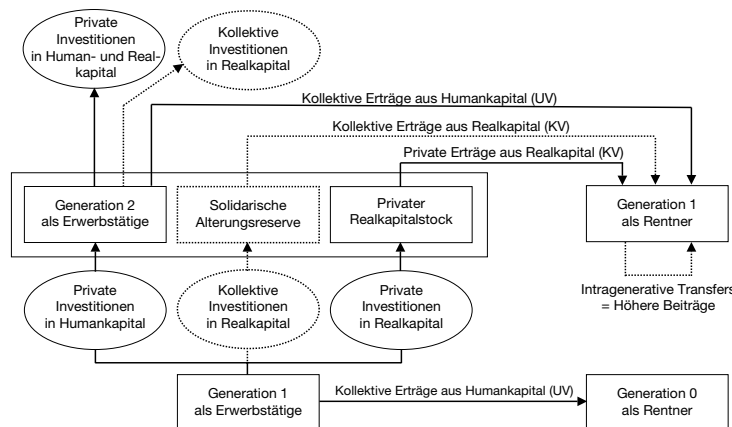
Private Investitionen in Human- und Realkapital

Kollektive Investitionen in Realkapital

Kollektive Erträge aus Humankapital (UV)

Kollektive Erträge aus Realkapital (KV)

Private Erträge aus Realkapital (KV)

Generation 2 als Erwerbstätige

Solidarische Alterungsreserve

Privater Realkapitalstock

Generation 1 als Rentner

Intragenerative Transfers = Höhere Beiträge

Private Investitionen in Humankapital

Kollektive Investitionen in Realkapital

Private Investitionen in Realkapital

Generation 1 als Erwerbstätige

Kollektive Erträge aus Humankapital (UV)

Generation 0 als Rentner